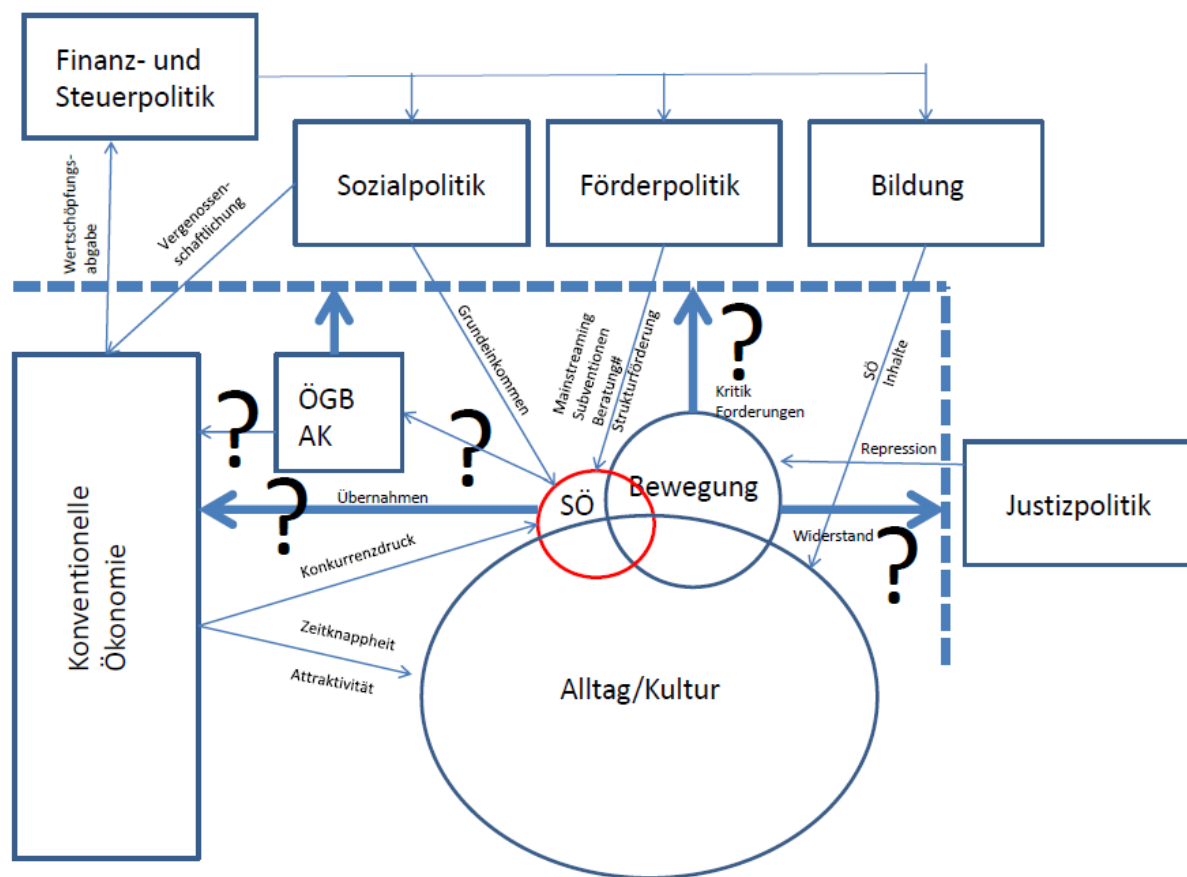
Finanz- und Steuerpolitik

Sozialpolitik

Förderpolitik

Bildung

Wertschöpfungsabgabe

Vergenossenschaftlichung

Grundeinkommen

Mainstreaming
Subventionen
Beratung#
Strukturförderung

?

Kritik
Forderungen

SÖ
Inhalte

ÖGB
AK

?

?

Repression

Konventionelle Ökonomie

?

Übernahmen

SÖ

Bewegung

Justizpolitik

Widerstand

?

Konkurrenzdruck

Zeitknappheit

Attraktivität

Alltag/Kultur